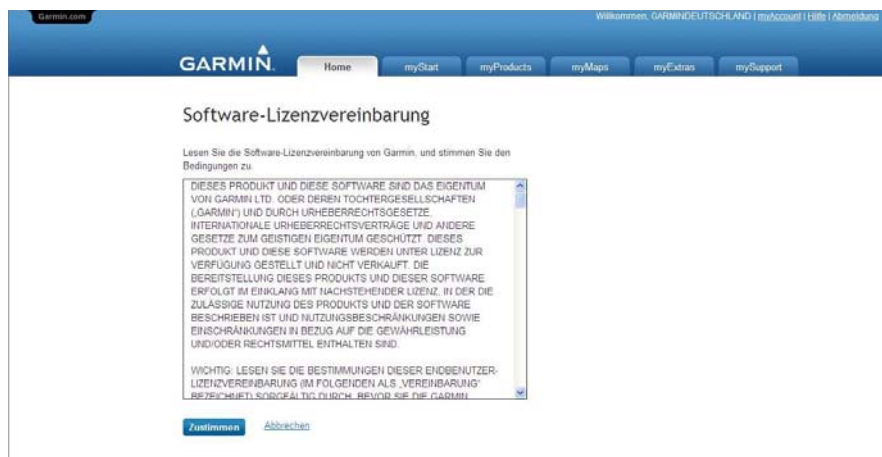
Garmin.com

Willkommen, GARMINDEUTSCHLAND | myAccount | Hilfe | Abmeldung

GARMIN.

Home | myStart | myProducts | myMaps | myExtras | mySupport

Software-Lizenzvereinbarung

Lesen Sie die Software-Lizenzvereinbarung von Garmin, und stimmen Sie den Bedingungen zu.

DIESES PRODUKT UND DIESE SOFTWARE SIND DAS EIGENTUM VON GARMIN LTD. ODER DEREN TOCHTERGESELLSCHAFTEN („GARMIN") UND DURCH URHEBERRECHTSGESETZE, INTERNATIONALE URHEBERRECHTSVERTRÄGE UND ANDERE GESETZE ZUM GEISTIGEN EIGENTUM GESCHÜTZT. DIESES PRODUKT UND DIESE SOFTWARE WERDEN UNTER LIZENZ ZUR VERFÜGUNG GESTELLT UND NICHT VERKAUFT. DIE BEREITSTELLUNG DIESES PRODUKTS UND DIESER SOFTWARE ERFOLGT IM EINKLANG MIT NACHSTEHENDER LIZENZ, IN DER DIE ZULÄSSIGE NUTZUNG DES PRODUKTS UND DER SOFTWARE BESCHRIEBEN IST UND NUTZUNGSBESCHRÄNKUNGEN SOWIE EINSCHRÄNKUNGEN IN BEZUG AUF DIE GEWÄHRLEISTUNG UND/ODER RECHTSMITTEL ENTHALTEN SIND.

WICHTIG: LESEN SIE DIE BESTIMMUNGEN DIESER ENDBENUTZER-LIZENZVEREINBARUNG (IM FOLGENDEN ALS „VEREINBARUNG" BEZEICHNET) SORGFÄLTIG DURCH, BEVOR SIE DIE GARMIN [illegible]

Zustimmen   Abbrechen